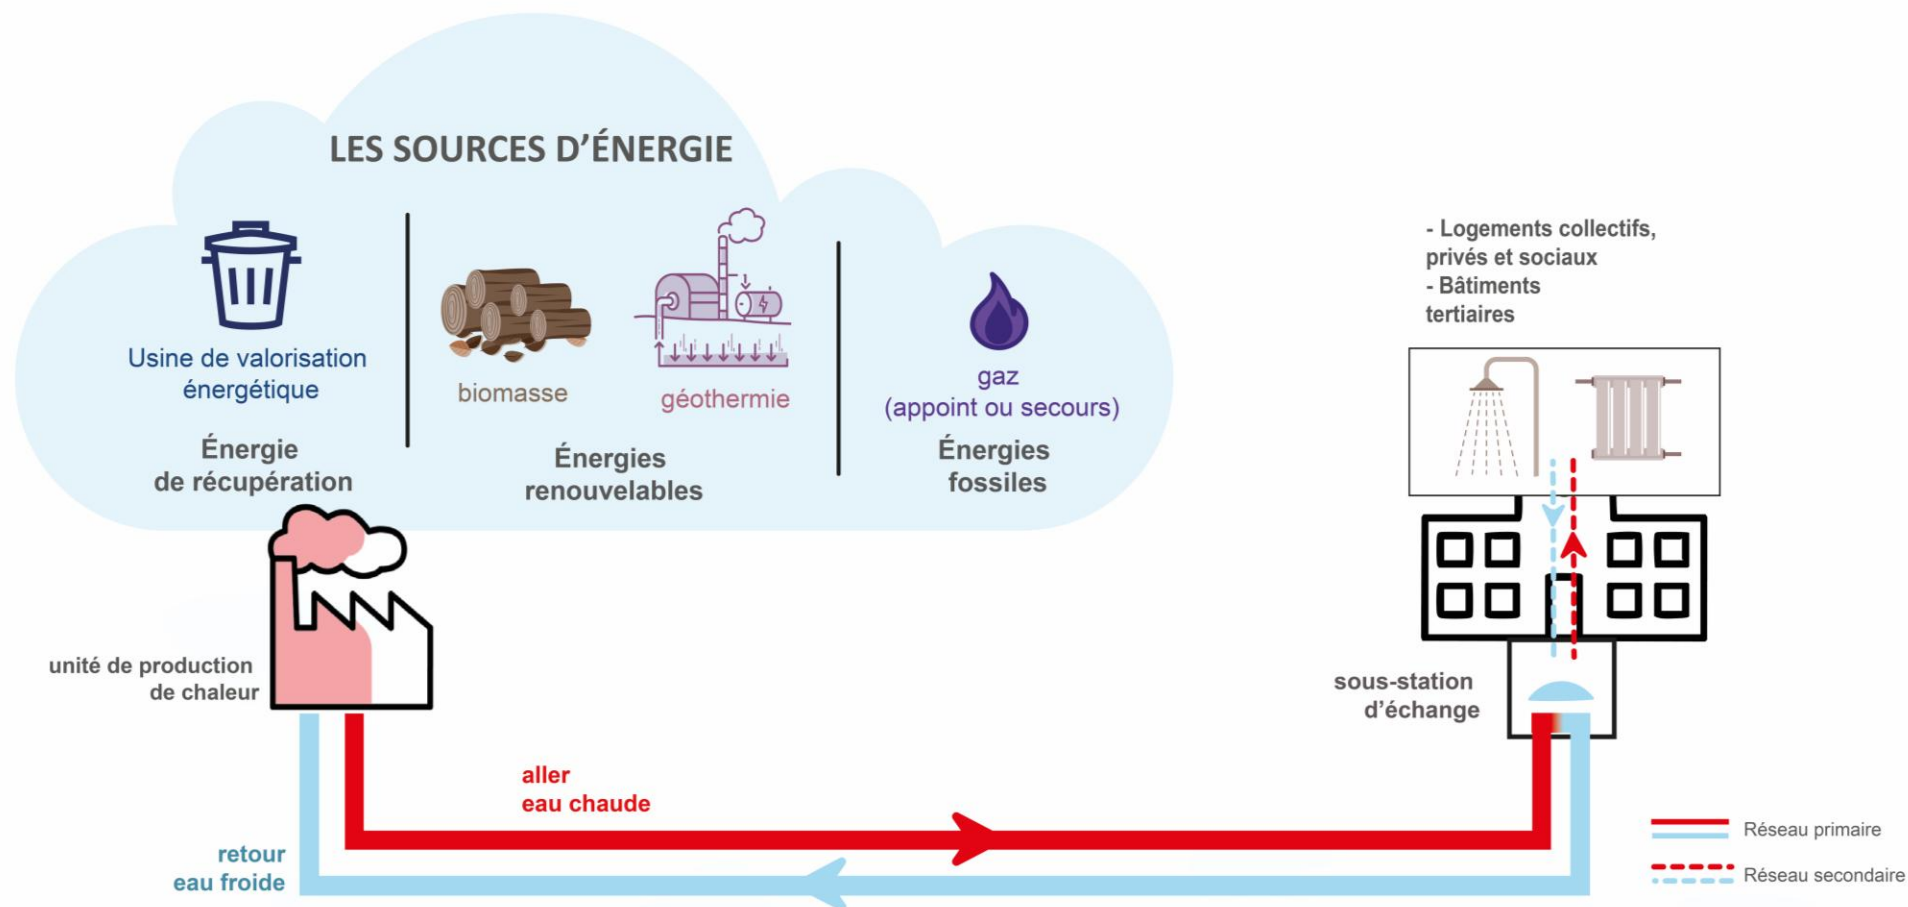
LES SOURCES D'ÉNERGIE

Usine de valorisation énergétique

Énergie de récupération

biomasse

géothermie

Énergies renouvelables

gaz (appoint ou secours)

Énergies fossiles

- Logements collectifs, privés et sociaux
- Bâtiments tertiaires

unité de production de chaleur

sous-station d'échange

aller eau chaude

retour eau froide

Réseau primaire

Réseau secondaire